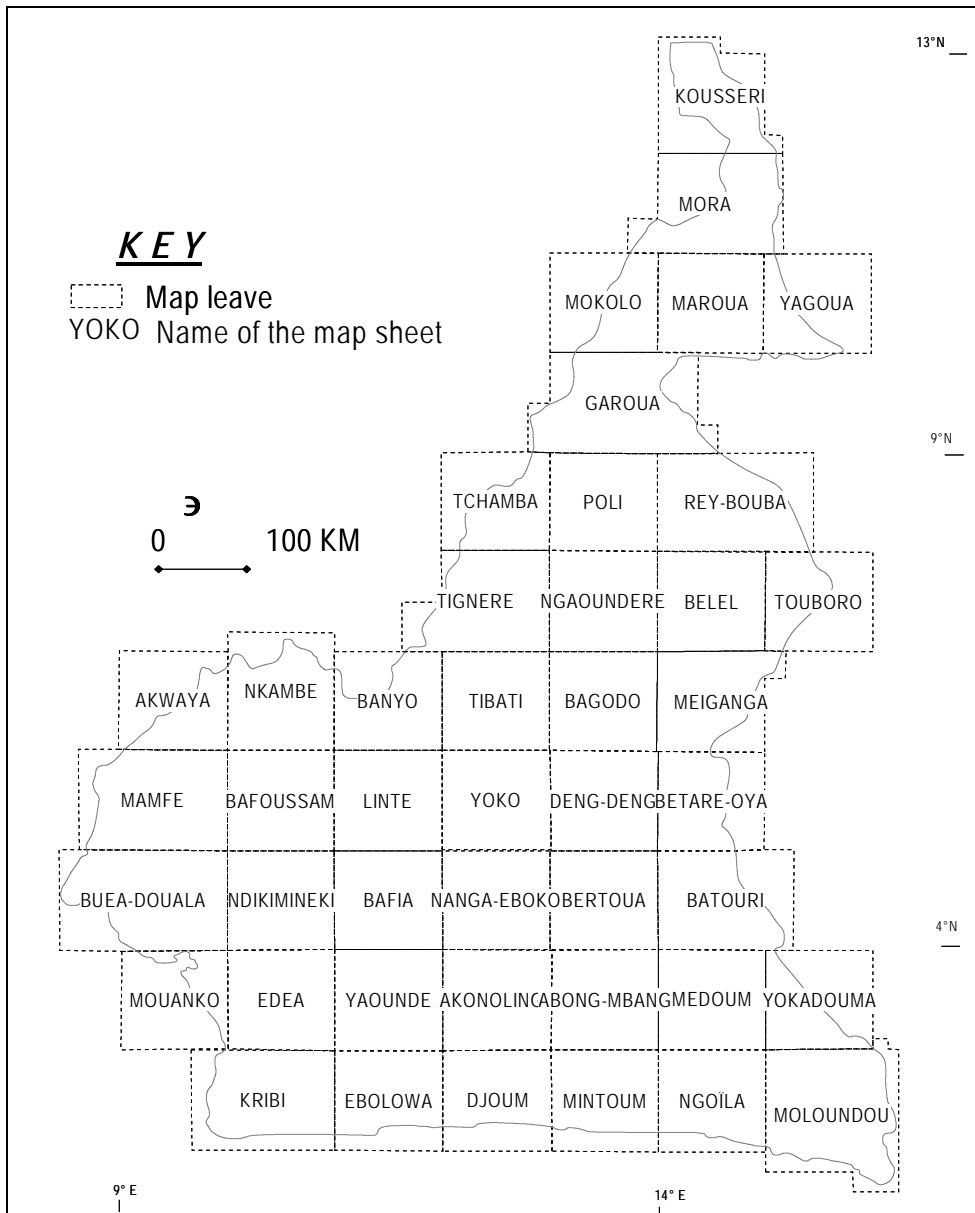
13°N

KOUSSERI

MORA

KEY

Map leave

YOKO Name of the map sheet

MOKOLO MAROUA YAGOUA

GAROUA

9°N

Э

0 100 KM

TCHAMBA POLI REY-BOUBA

TIGNERE NGAOUNDERE BELEL TOUBORO

AKWAYA NKAMBE BANYO TIBATI BAGODO MEIGANGA

MAMFE BAFOUSSAM LINTE YOKO DENG-DENG BETARE-OYA

BUEA-DOUALA NDIKIMINEKI BAFIA NANGA-EBOKO BERTOUA BATOURI

4°N

MOUANKO EDEA YAOUNDE AKONOLINGA BONG-MBANG MEDOUM YOKADOUMA

KRIBI EBOLOWA DJOUM MINTOUM NGOÏLA MOLOUNDOU

9° E

14° E